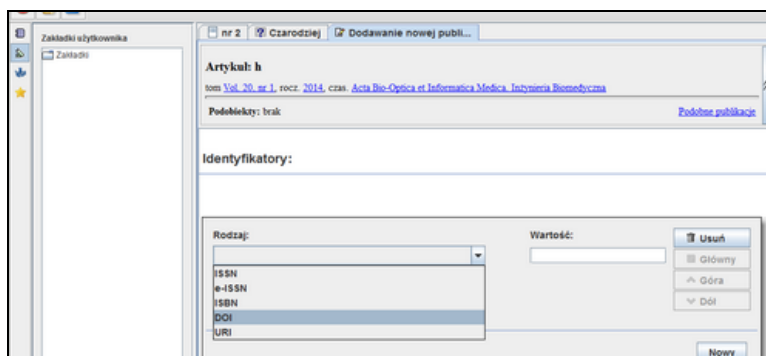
Zakładki użytkownika

Zakładki

nr 2 | Czarodziej | Dodawanie nowej publi...

Artykuł: h

tom Vol. 20, nr 1, rocz. 2014, czas. Acta Bio-Optica et Informatica Medica. Inżynieria Biomedyczna

Podobiekty: brak

Podobne publikacje

Identyfikatory:

Rodzaj:

Wartość:

ISSN
e-ISSN
ISBN
DOI
URI

Usuń
Główny
Góra
Dół

Nowy